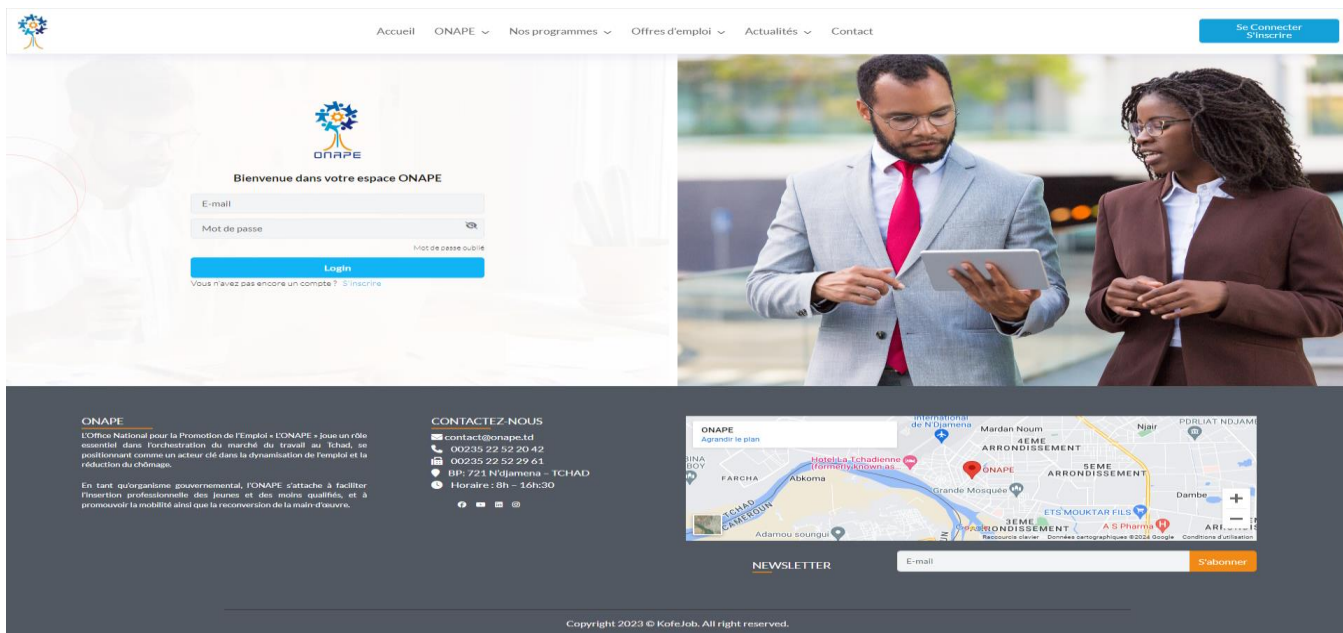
Accueil ONAPE Nos programmes Offres d'emploi Actualités Contact

Se Connecter
S'inscrire

ONAPE

Bienvenue dans votre espace ONAPE

E-mail

Mot de passe

Mot de passe oublié

Login

Vous n'avez pas encore un compte ? S'inscrire

ONAPE

L'Office National pour la Promotion de l'Emploi « L'ONAPE » joue un rôle essentiel dans l'orchestration du marché du travail au Tchad, se positionnant comme un acteur clé dans la dynamisation de l'emploi et la réduction du chômage.

En tant qu'organisme gouvernemental, l'ONAPE s'attache à faciliter l'insertion professionnelle des jeunes et des moins qualifiés, et à promouvoir la mobilité ainsi que la reconversion de la main-d'œuvre.

CONTACTEZ-NOUS

contact@onape.td
00235 22 52 20 42
00235 22 52 29 61
BP: 721 N'djamena - TCHAD
Horaire : 8h - 16h:30

ONAPE
Agrandir le plan

International de N'Djamena
Mardan Noum
Njair
PDRLIAT NDJAMI
4EME ARRONDISSEMENT
BINA BOY
Hotel La Tchadienne (formerly known as
ONAPE
5EME ARRONDISSEMENT
FARCHA
Abkoma
Grande Mosquée
Dambe
TCHAD
CAMEROUN
ETS MOUKTAR FILS
3EME ARRONDISSEMENT
A S Pharma
AR
Adamou soungui
Raccourcis clavier Données cartographiques ©2024 Google Conditions d'utilisation

NEWSLETTER

E-mail

S'abonner

Copyright 2023 © KofeJob. All right reserved.